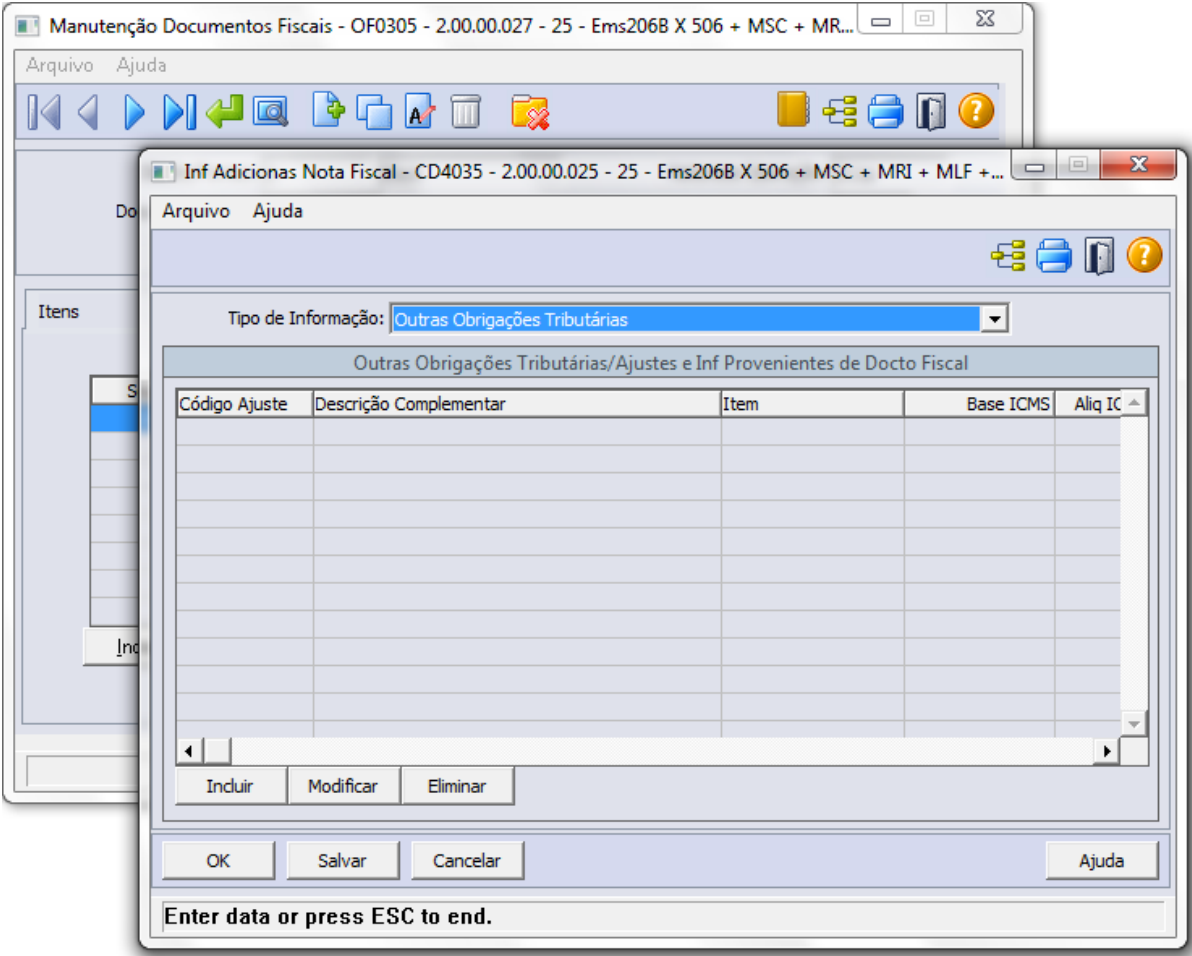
Manutenção Documentos Fiscais - OF0305 - 2.00.00.027 - 25 - Ems206B X 506 + MSC + MR...

Arquivo Ajuda

Do

Itens

S

Inc

Inf Adicionas Nota Fiscal - CD4035 - 2.00.00.025 - 25 - Ems206B X 506 + MSC + MRI + MLF +...

Arquivo Ajuda

Tipo de Informação: Outras Obrigações Tributárias

Outras Obrigações Tributárias/Ajustes e Inf Provenientes de Docto Fiscal

| Código Ajuste | Descrição Complementar | Item | Base ICMS | Aliq IC |
|---|---|---|---|---|

Incluir Modificar Eliminar

OK Salvar Cancelar Ajuda

Enter data or press ESC to end.